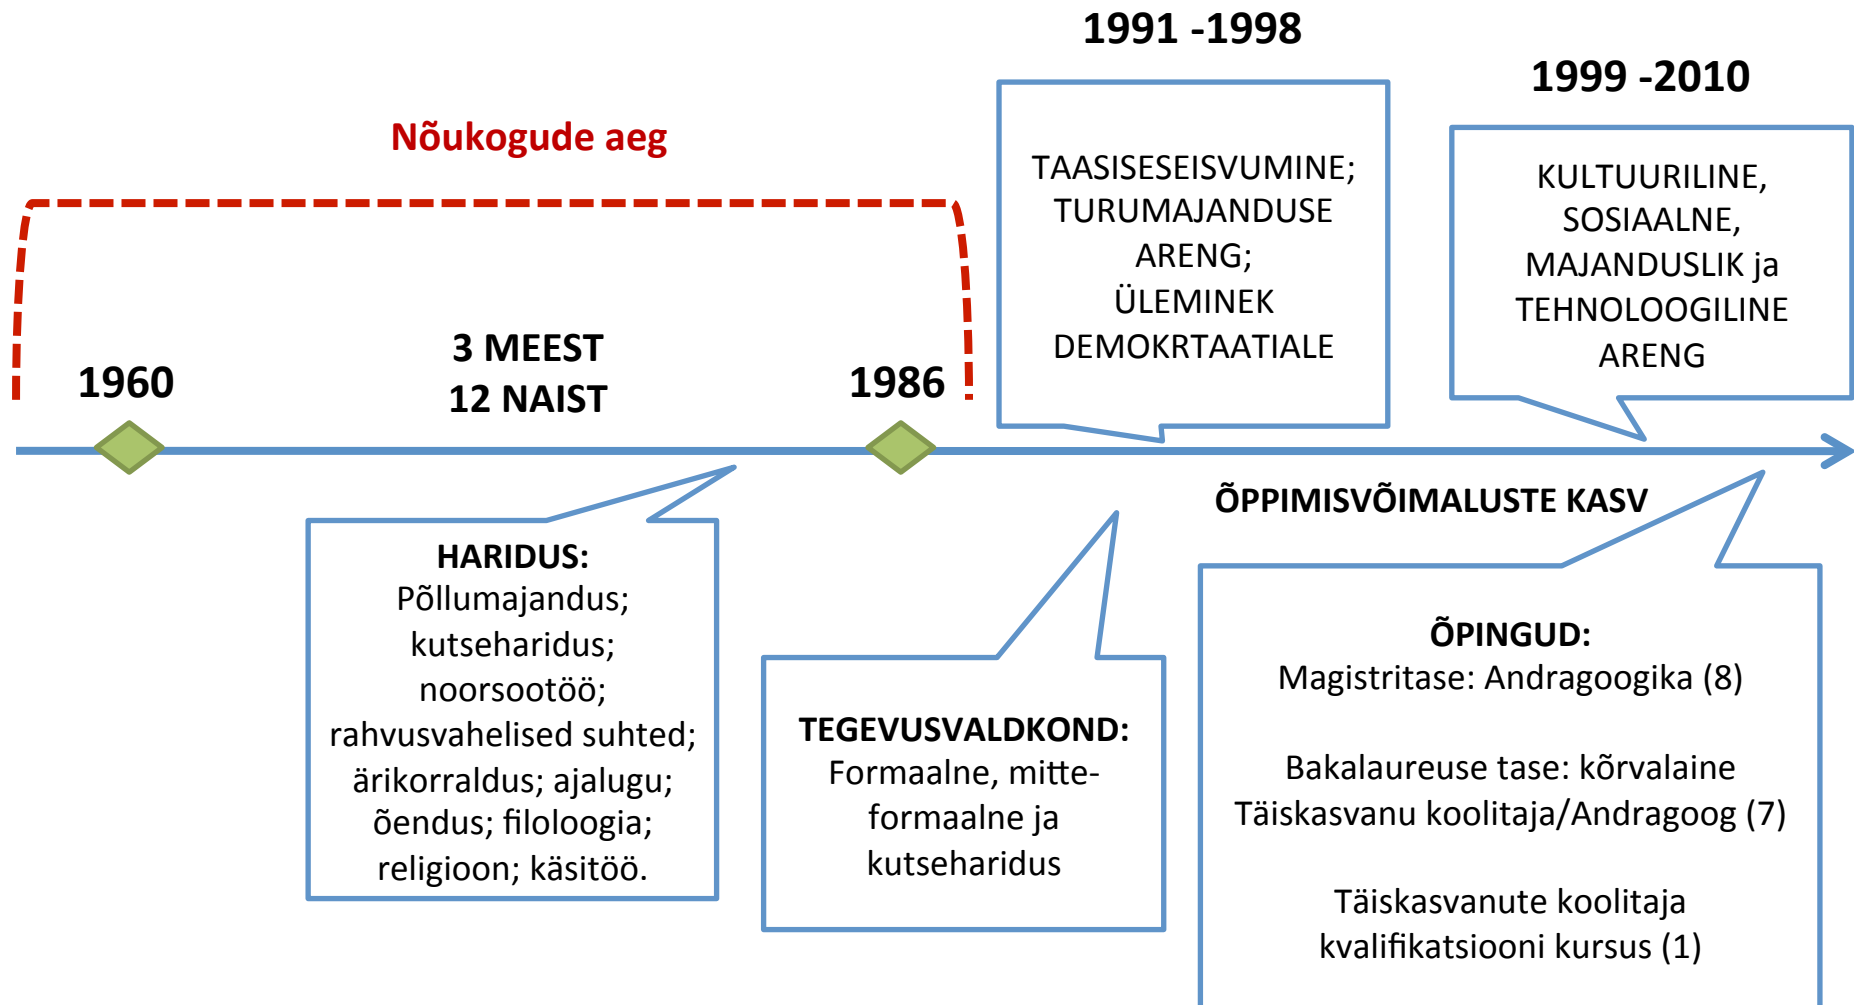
1991 -1998

1999 -2010

Nõukogude aeg

TAASISESEISVUMINE; TURUMAJANDUSE ARENG; ÜLEMINEK DEMOKRTAATIALE

KULTUURILINE, SOSIAALNE, MAJANDUSLIK ja TEHNOLOOGILINE ARENG

1960

3 MEEST
12 NAIST

1986

ÕPPIMISVÕIMALUSTE KASV

HARIDUS:
Põllumajandus; kutseharidus; noorsootöö; rahvusvahelised suhted; ärikorraldus; ajalugu; õendus; filoloogia; religioon; käsitöö.

TEGEVUSVALDKOND:
Formaalne, mitte-formaalne ja kutseharidus

ÕPINGUD:
Magistritase: Andragoogika (8)

Bakalaureuse tase: kõrvalaine Täiskasvanu koolitaja/Andragoog (7)

Täiskasvanute koolitaja kvalifikatsiooni kursus (1)